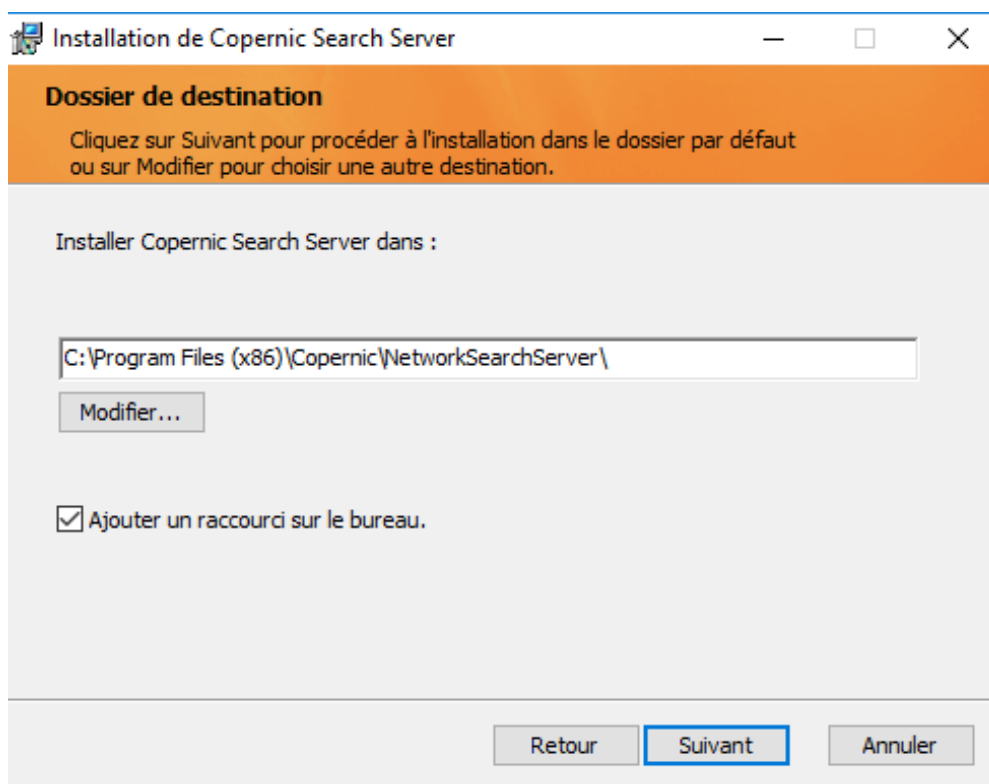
Installation de Copernic Search Server

Dossier de destination

Cliquez sur Suivant pour procéder à l'installation dans le dossier par défaut ou sur Modifier pour choisir une autre destination.

Installer Copernic Search Server dans :

C:\Program Files (x86)\Copernic\NetworkSearchServer\

Modifier...

Ajouter un raccourci sur le bureau.

Retour

Suivant

Annuler